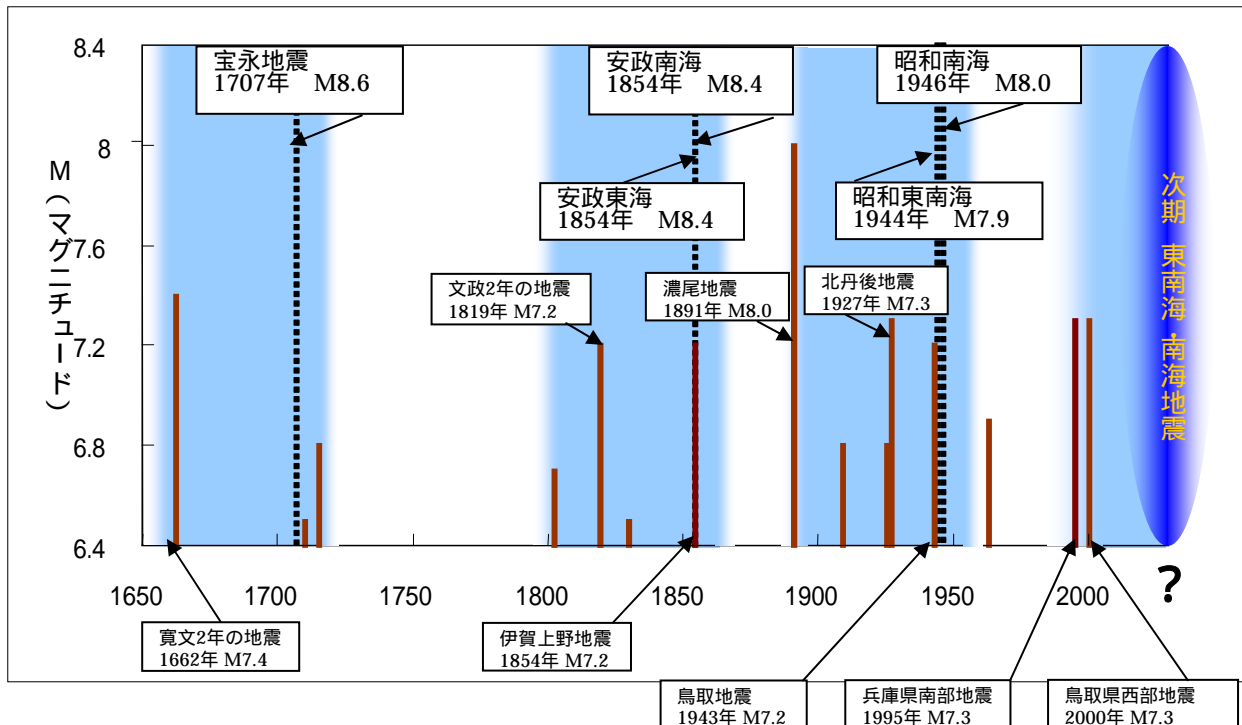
8.4
8
7.6
7.2
6.8
6.4

M（マグニチュード）

宝永地震
1707年　M8.6

安政南海
1854年　M8.4

昭和南海
1946年　M8.0

安政東海
1854年　M8.4

昭和東南海
1944年　M7.9

文政2年の地震
1819年 M7.2

濃尾地震
1891年 M8.0

北丹後地震
1927年 M7.3

次期　東南海　南海地震

1650　1700　1750　1800　1850　1900　1950　2000

?

寛文2年の地震
1662年 M7.4

伊賀上野地震
1854年 M7.2

鳥取地震
1943年 M7.2

兵庫県南部地震
1995年 M7.3

鳥取県西部地震
2000年 M7.3